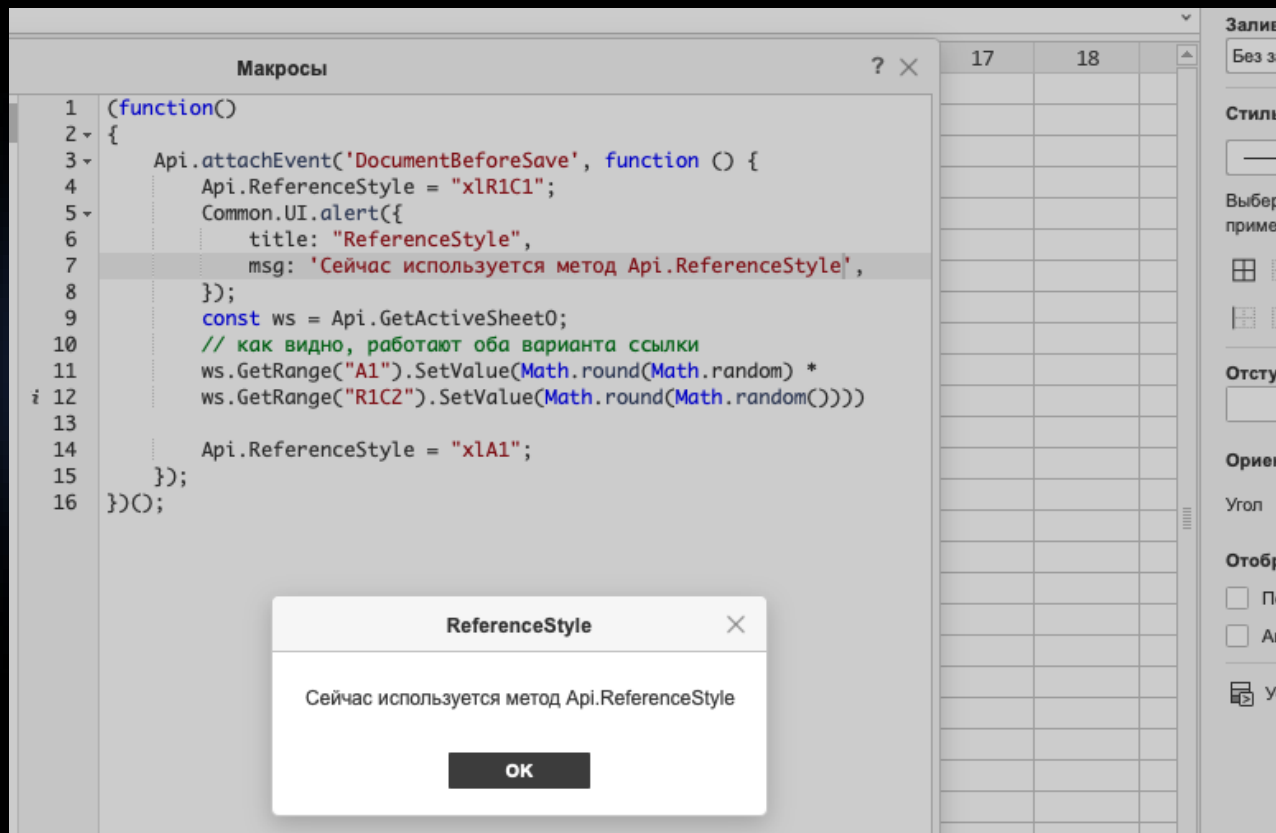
Макросы

? ×

17 18

1 (function()
2 {
3 Api.attachEvent('DocumentBeforeSave', function () {
4 Api.ReferenceStyle = "xlR1C1";
5 Common.UI.alert({
6 title: "ReferenceStyle",
7 msg: 'Сейчас используется метод Api.ReferenceStyle',
8 });
9 const ws = Api.GetActiveSheet();
10 // как видно, работают оба варианта ссылки
11 ws.GetRange("A1").SetValue(Math.round(Math.random) *
i 12 ws.GetRange("R1C2").SetValue(Math.round(Math.random())))
13
14 Api.ReferenceStyle = "xlA1";
15 });
16 })();

ReferenceStyle

Сейчас используется метод Api.ReferenceStyle

OK

Залив

Без з

Стил

Выбер

приме

Отсту

Ориен

Угол

Отобр

П

А

У